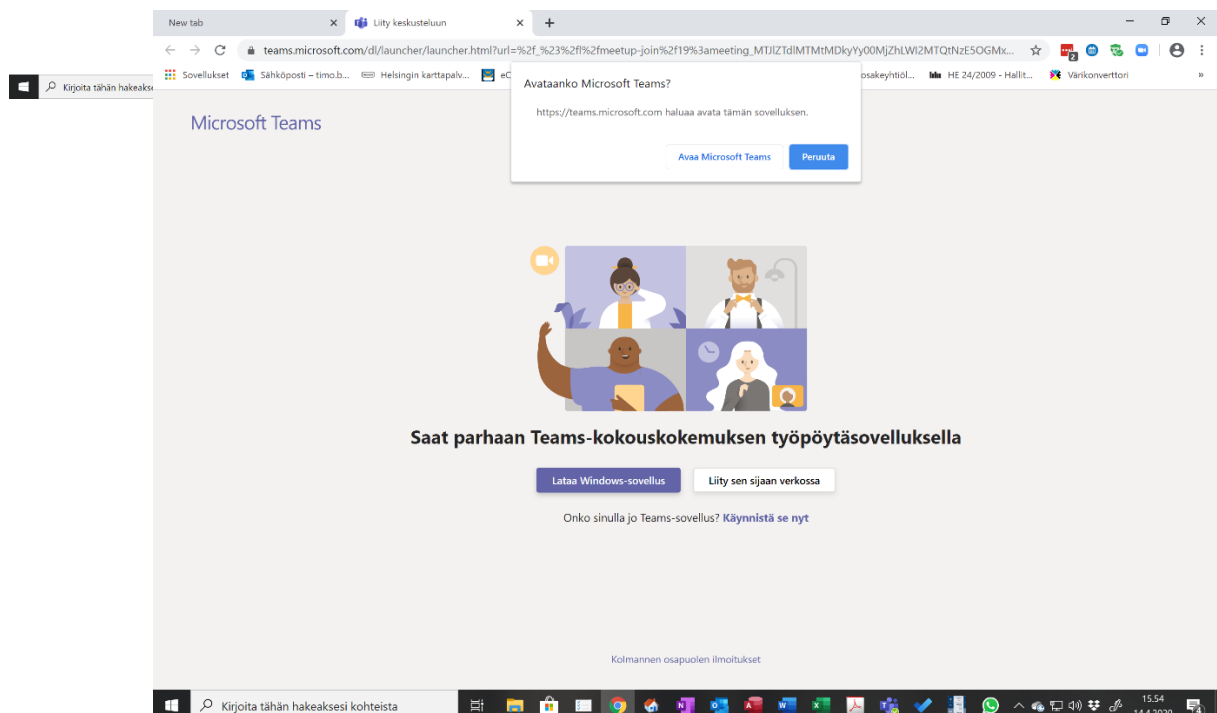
New tab
Liity keskusteluun
teams.microsoft.com/dl/launcher/launcher.html?url=%2f_%23%2fl%2fmeetup-join%2f19%3ameeting_MTJlZTdlMTMtMDkyYy00MjZhLWI2MTQtNzE5OGMx...
Sovellukset Sähköposti – timo.b... Helsingin karttapalv... eC osakeyhtiöl... HE 24/2009 - Hallit... Värikonverttori
Kirjoita tähän hakeaks

Avataanko Microsoft Teams?
https://teams.microsoft.com haluaa avata tämän sovelluksen.
Avaa Microsoft Teams
Peruuta

Microsoft Teams

Saat parhaan Teams-kokouskokemuksen työpöytäsovelluksella

Lataa Windows-sovellus
Liity sen sijaan verkossa

Onko sinulla jo Teams-sovellus? Käynnistä se nyt

Kolmannen osapuolen ilmoitukset

Kirjoita tähän hakeaksesi kohteista
15.54
14.4.2020